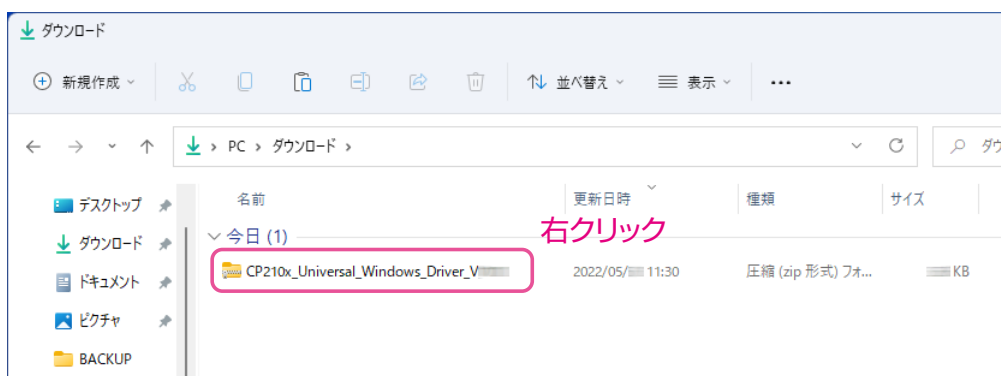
ダウンロード

新規作成 並べ替え 表示 ...

PC > ダウンロード >

ダウ

デスクトップ
ダウンロード
ドキュメント
ピクチャ
BACKUP

| 名前 | 更新日時 | 種類 | サイズ |
|---|---|---|---|
| 今日 (1) | | | |
| CP210x_Universal_Windows_Driver_V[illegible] | 2022/05/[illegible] 11:30 | 圧縮 (zip 形式) フォ... | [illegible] KB |

右クリック